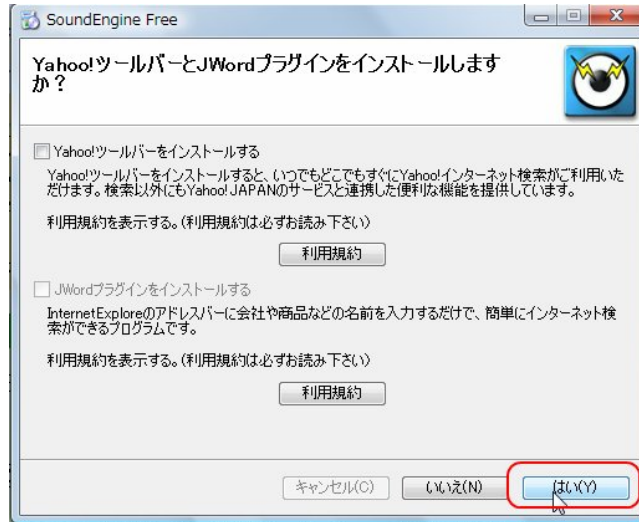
SoundEngine Free

Yahoo!ツールバーとJWordプラグインをインストールしますか？

Yahoo!ツールバーをインストールする

Yahoo!ツールバーをインストールすると、いつでもどこでもすぐにYahoo!インターネット検索がご利用いただけます。検索以外にもYahoo! JAPANのサービスと連携した便利な機能を提供しています。

利用規約を表示する。(利用規約は必ずお読み下さい)

利用規約

JWordプラグインをインストールする

InternetExplorerのアドレスバーに会社や商品などの名前を入力するだけで、簡単にインターネット検索ができるプログラムです。

利用規約を表示する。(利用規約は必ずお読み下さい)

利用規約

キャンセル(C)

いいえ(N)

はい(Y)